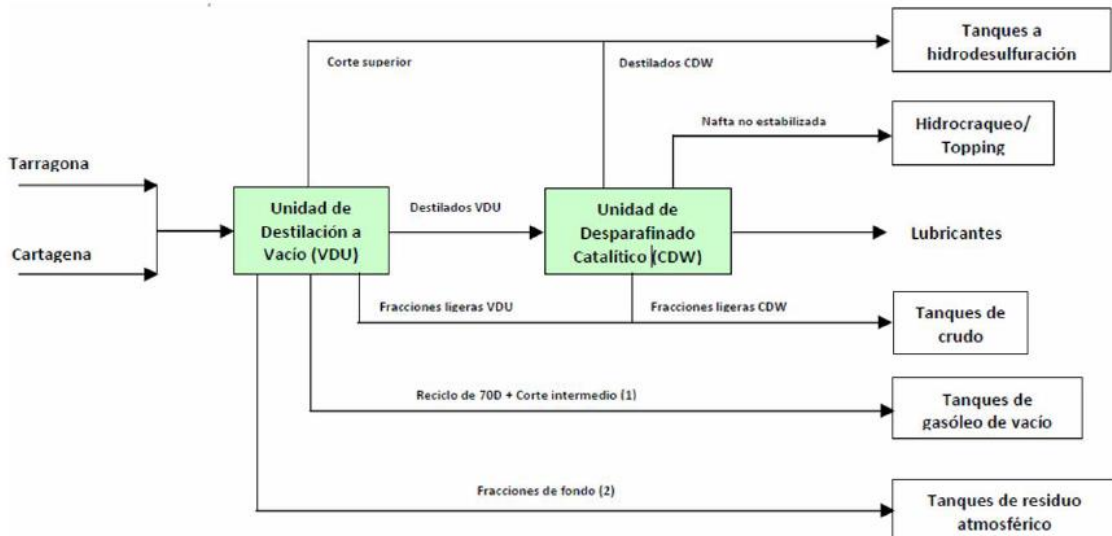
Tanques a hidrodesulfuración

Corte superior

Destilados CDW

Nafta no estabilizada

Hidrocraqueo/ Topping

Tarragona

Cartagena

Unidad de Destilación a Vacío (VDU)

Destilados VDU

Unidad de Desparafinado Catalítico (CDW)

Lubricantes

Fracciones ligeras VDU

Fracciones ligeras CDW

Tanques de crudo

Reciclo de 70D + Corte intermedio (1)

Tanques de gasóleo de vacío

Fracciones de fondo (2)

Tanques de residuo atmosférico